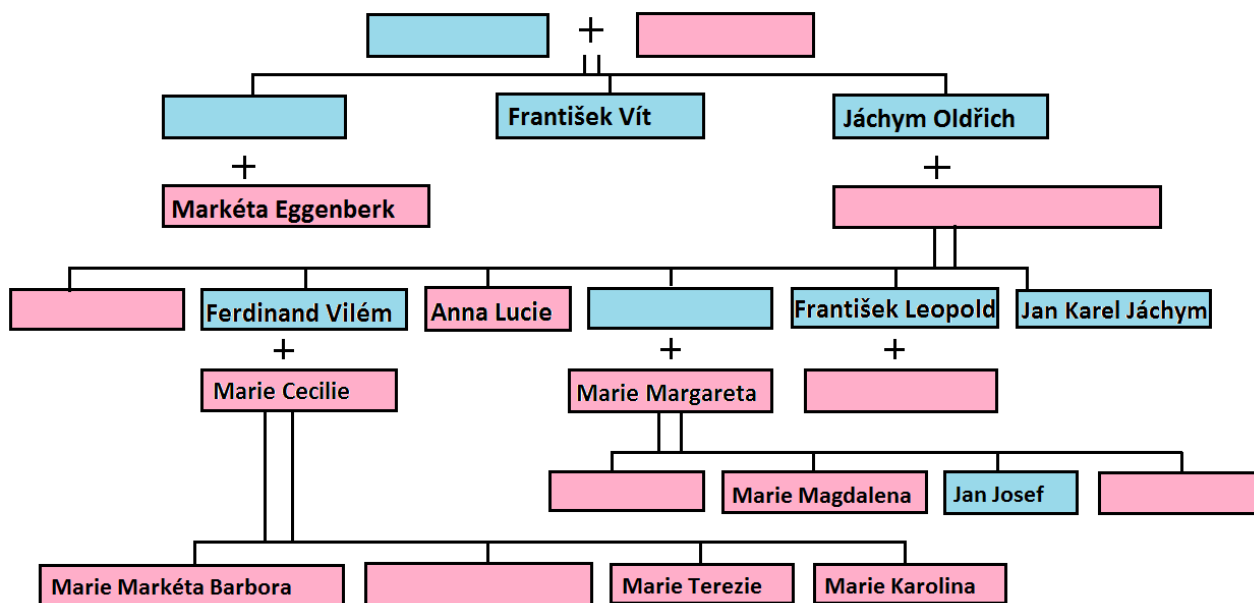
+

František Vít
Jáchym Oldřich

+
+

Markéta Eggenberk

Ferdinand Vilém
Anna Lucie
František Leopold
Jan Karel Jáchym

+
+
+

Marie Cecilie
Marie Margareta

Marie Magdalena
Jan Josef

Marie Markéta Barbora
Marie Terezie
Marie Karolina